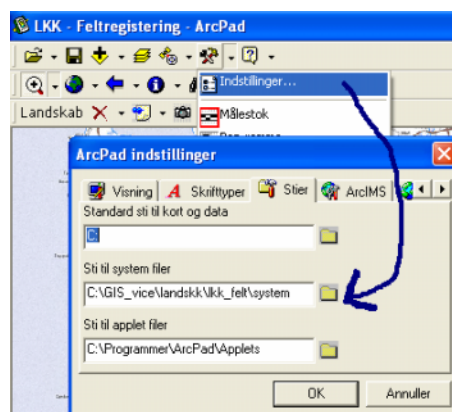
LKK - Feltregistering - ArcPad

Landskab

Indstillinger...

Målestok

ArcPad indstillinger

Visning

Skrifttyper

Stier

ArcIMS

Standard sti til kort og data

C:

Sti til system filer

C:\GIS_vice\landskk\lkk_felt\system

Sti til applet filer

C:\Programmer\ArcPad\Applets

OK

Annuller